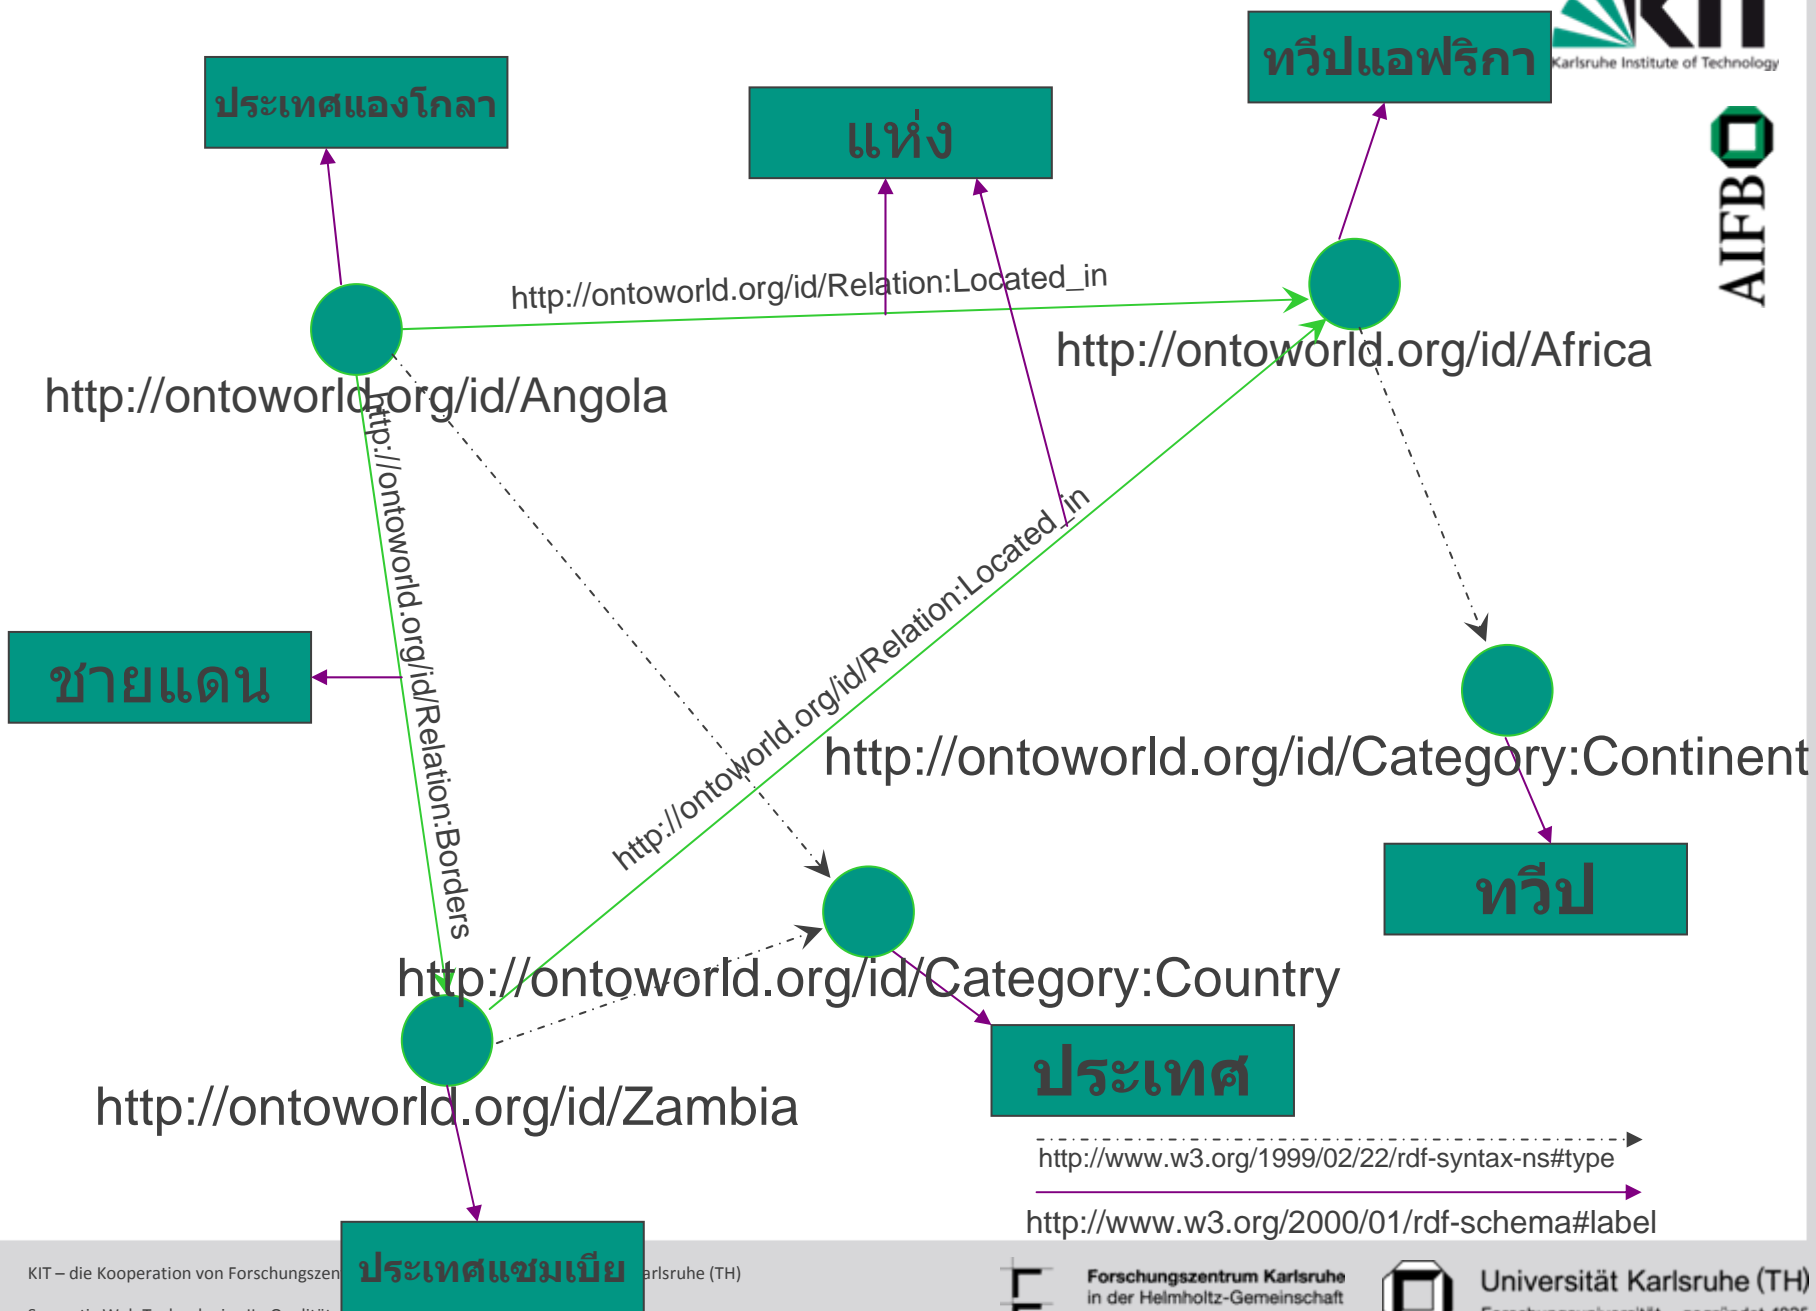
ประเทศแองโกลา

แห่ง

ทวีปแอฟริกา

Karlsruhe Institute of Technology

AIFB

http://ontoworld.org/id/Relation:Located_in

http://ontoworld.org/id/Angola

http://ontoworld.org/id/Africa

http://ontoworld.org/id/Relation:Borders

http://ontoworld.org/id/Relation:Located_in

ชายแดน

http://ontoworld.org/id/Category:Continent

ทวีป

http://ontoworld.org/id/Category:Country

ประเทศ

http://ontoworld.org/id/Zambia

http://www.w3.org/1999/02/22/rdf-syntax-ns#type

http://www.w3.org/2000/01/rdf-schema#label

ประเทศแซมเบีย

KIT – die Kooperation von Forschungszen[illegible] arlsruhe (TH)

Forschungszentrum Karlsruhe in der Helmholtz-Gemeinschaft

Universität Karlsruhe (TH)